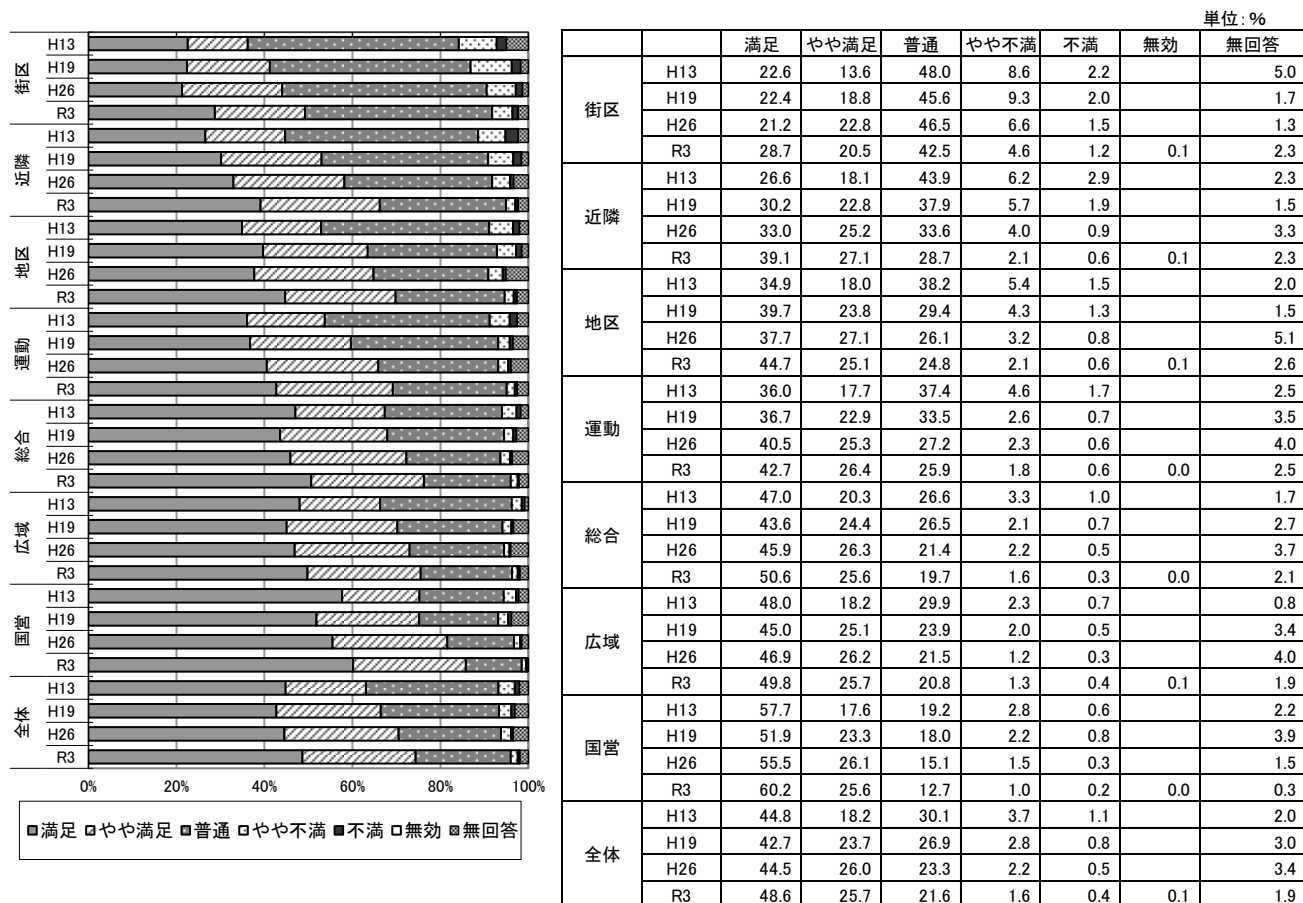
街区 H13 H19 H26 R3
近隣 H13 H19 H26 R3
地区 H13 H19 H26 R3
運動 H13 H19 H26 R3
総合 H13 H19 H26 R3
広域 H13 H19 H26 R3
国営 H13 H19 H26 R3
全体 H13 H19 H26 R3

0% 20% 40% 60% 80% 100%

■満足 ■やや満足 ■普通 ■やや不満 ■不満 □無効 ■無回答

単位：%

| | | 満足 | やや満足 | 普通 | やや不満 | 不満 | 無効 | 無回答 |
|---|---|---|---|---|---|---|---|---|
| 街区 | H13 | 22.6 | 13.6 | 48.0 | 8.6 | 2.2 | | 5.0 |
| | H19 | 22.4 | 18.8 | 45.6 | 9.3 | 2.0 | | 1.7 |
| | H26 | 21.2 | 22.8 | 46.5 | 6.6 | 1.5 | | 1.3 |
| | R3 | 28.7 | 20.5 | 42.5 | 4.6 | 1.2 | 0.1 | 2.3 |
| 近隣 | H13 | 26.6 | 18.1 | 43.9 | 6.2 | 2.9 | | 2.3 |
| | H19 | 30.2 | 22.8 | 37.9 | 5.7 | 1.9 | | 1.5 |
| | H26 | 33.0 | 25.2 | 33.6 | 4.0 | 0.9 | | 3.3 |
| | R3 | 39.1 | 27.1 | 28.7 | 2.1 | 0.6 | 0.1 | 2.3 |
| 地区 | H13 | 34.9 | 18.0 | 38.2 | 5.4 | 1.5 | | 2.0 |
| | H19 | 39.7 | 23.8 | 29.4 | 4.3 | 1.3 | | 1.5 |
| | H26 | 37.7 | 27.1 | 26.1 | 3.2 | 0.8 | | 5.1 |
| | R3 | 44.7 | 25.1 | 24.8 | 2.1 | 0.6 | 0.1 | 2.6 |
| 運動 | H13 | 36.0 | 17.7 | 37.4 | 4.6 | 1.7 | | 2.5 |
| | H19 | 36.7 | 22.9 | 33.5 | 2.6 | 0.7 | | 3.5 |
| | H26 | 40.5 | 25.3 | 27.2 | 2.3 | 0.6 | | 4.0 |
| | R3 | 42.7 | 26.4 | 25.9 | 1.8 | 0.6 | 0.0 | 2.5 |
| 総合 | H13 | 47.0 | 20.3 | 26.6 | 3.3 | 1.0 | | 1.7 |
| | H19 | 43.6 | 24.4 | 26.5 | 2.1 | 0.7 | | 2.7 |
| | H26 | 45.9 | 26.3 | 21.4 | 2.2 | 0.5 | | 3.7 |
| | R3 | 50.6 | 25.6 | 19.7 | 1.6 | 0.3 | 0.0 | 2.1 |
| 広域 | H13 | 48.0 | 18.2 | 29.9 | 2.3 | 0.7 | | 0.8 |
| | H19 | 45.0 | 25.1 | 23.9 | 2.0 | 0.5 | | 3.4 |
| | H26 | 46.9 | 26.2 | 21.5 | 1.2 | 0.3 | | 4.0 |
| | R3 | 49.8 | 25.7 | 20.8 | 1.3 | 0.4 | 0.1 | 1.9 |
| 国営 | H13 | 57.7 | 17.6 | 19.2 | 2.8 | 0.6 | | 2.2 |
| | H19 | 51.9 | 23.3 | 18.0 | 2.2 | 0.8 | | 3.9 |
| | H26 | 55.5 | 26.1 | 15.1 | 1.5 | 0.3 | | 1.5 |
| | R3 | 60.2 | 25.6 | 12.7 | 1.0 | 0.2 | 0.0 | 0.3 |
| 全体 | H13 | 44.8 | 18.2 | 30.1 | 3.7 | 1.1 | | 2.0 |
| | H19 | 42.7 | 23.7 | 26.9 | 2.8 | 0.8 | | 3.0 |
| | H26 | 44.5 | 26.0 | 23.3 | 2.2 | 0.5 | | 3.4 |
| | R3 | 48.6 | 25.7 | 21.6 | 1.6 | 0.4 | 0.1 | 1.9 |